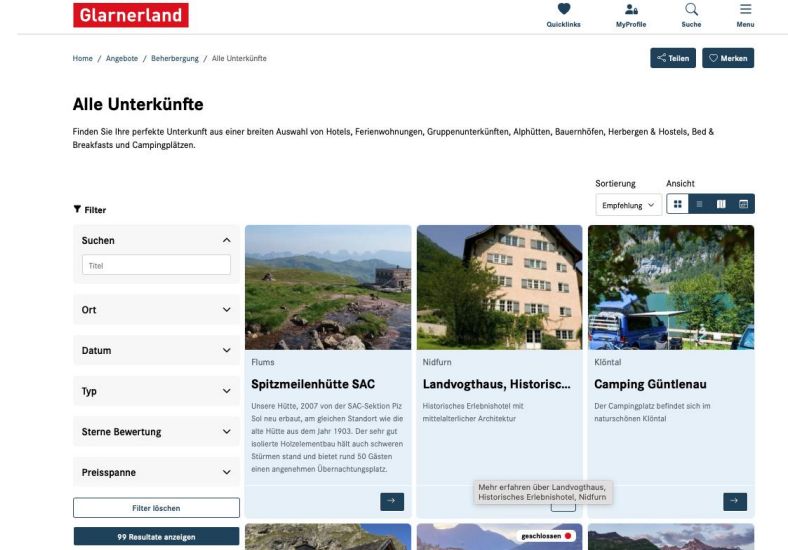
Glarnerland

Quicklinks MyProfile Suche Menu

Home / Angebote / Beherbergung / Alle Unterkünfte

Teilen Merken

Alle Unterkünfte

Finden Sie Ihre perfekte Unterkunft aus einer breiten Auswahl von Hotels, Ferienwohnungen, Gruppenunterkünften, Alphütten, Bauernhöfen, Herbergen & Hostels, Bed & Breakfasts und Campingplätzen.

Sortierung
Empfehlung

Ansicht

Filter

Suchen
Titel

Ort

Datum

Typ

Sterne Bewertung

Preisspanne

Filter löschen

99 Resultate anzeigen

Flums
Spitzmeilenhütte SAC
Unsere Hütte, 2007 von der SAC-Sektion Piz Sol neu erbaut, am gleichen Standort wie die alte Hütte aus dem Jahr 1903. Der sehr gut isolierte Holzelementbau hält auch schweren Stürmen stand und bietet rund 50 Gästen einen angenehmen Übernachtungsplatz.

Nidfurn
Landvogthaus, Historisc...
Historisches Erlebnishotel mit mittelalterlicher Architektur

Mehr erfahren über Landvogthaus, Historisches Erlebnishotel, Nidfurn

Klöntal
Camping Güntlenau
Der Campingplatz befindet sich im naturschönen Klöntal

geschlossen